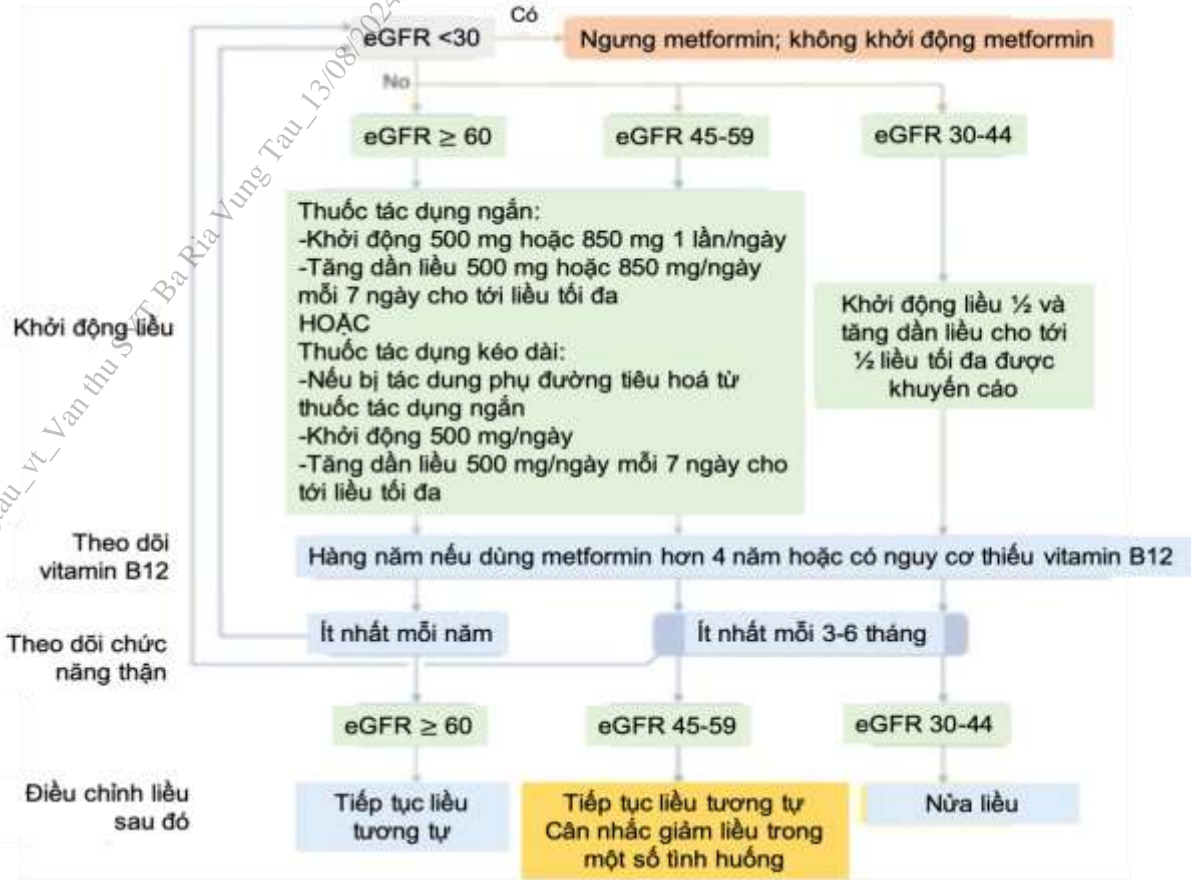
eGFR <30

Có

Ngưng metformin; không khởi động metformin

No

eGFR ≥ 60

eGFR 45-59

eGFR 30-44

Khởi động liều

Thuốc tác dụng ngắn:
-Khởi động 500 mg hoặc 850 mg 1 lần/ngày
-Tăng dần liều 500 mg hoặc 850 mg/ngày mỗi 7 ngày cho tới liều tối đa
HOẶC
Thuốc tác dụng kéo dài:
-Nếu bị tác dung phụ đường tiêu hoá từ thuốc tác dụng ngắn
-Khởi động 500 mg/ngày
-Tăng dần liều 500 mg/ngày mỗi 7 ngày cho tới liều tối đa

Khởi động liều ½ và tăng dần liều cho tới ½ liều tối đa được khuyến cáo

Theo dõi vitamin B12

Hàng năm nếu dùng metformin hơn 4 năm hoặc có nguy cơ thiếu vitamin B12

Theo dõi chức năng thận

Ít nhất mỗi năm

Ít nhất mỗi 3-6 tháng

eGFR ≥ 60

eGFR 45-59

eGFR 30-44

Điều chỉnh liều sau đó

Tiếp tục liều tương tự

Tiếp tục liều tương tự
Cân nhắc giảm liều trong một số tình huống

Nửa liều

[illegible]u_vt_Van thu S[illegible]T Ba Ria Vung Tau_13/08/202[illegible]